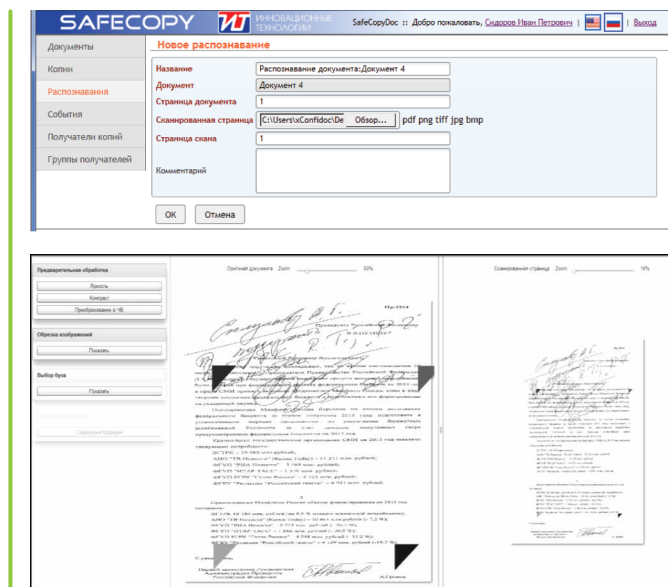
SAFECOPY ИННОВАЦИОННЫЕ ТЕХНОЛОГИИ SafeCopyDoc :: Добро пожаловать, Сидоров Иван Петрович | Выход

Документы
Копии
Распознавания
События
Получатели копий
Группы получателей

Новое распознавание

Название: Распознавание документа:Документ 4
Документ: Документ 4
Страница документа: 1
Сканированная страница: C:\Users\xConfidoc\De Обзор... pdf png tiff jpg bmp
Страница скана: 1
Комментарий

ОК Отмена

Предварительная обработка
Яркость
Контраст
Преобразовать в ЧБ

Обрезка изображений
Показать

Выбор букв
Показать

Оригинал документа Zoom 60%

Сканированная страница Zoom 18%

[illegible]